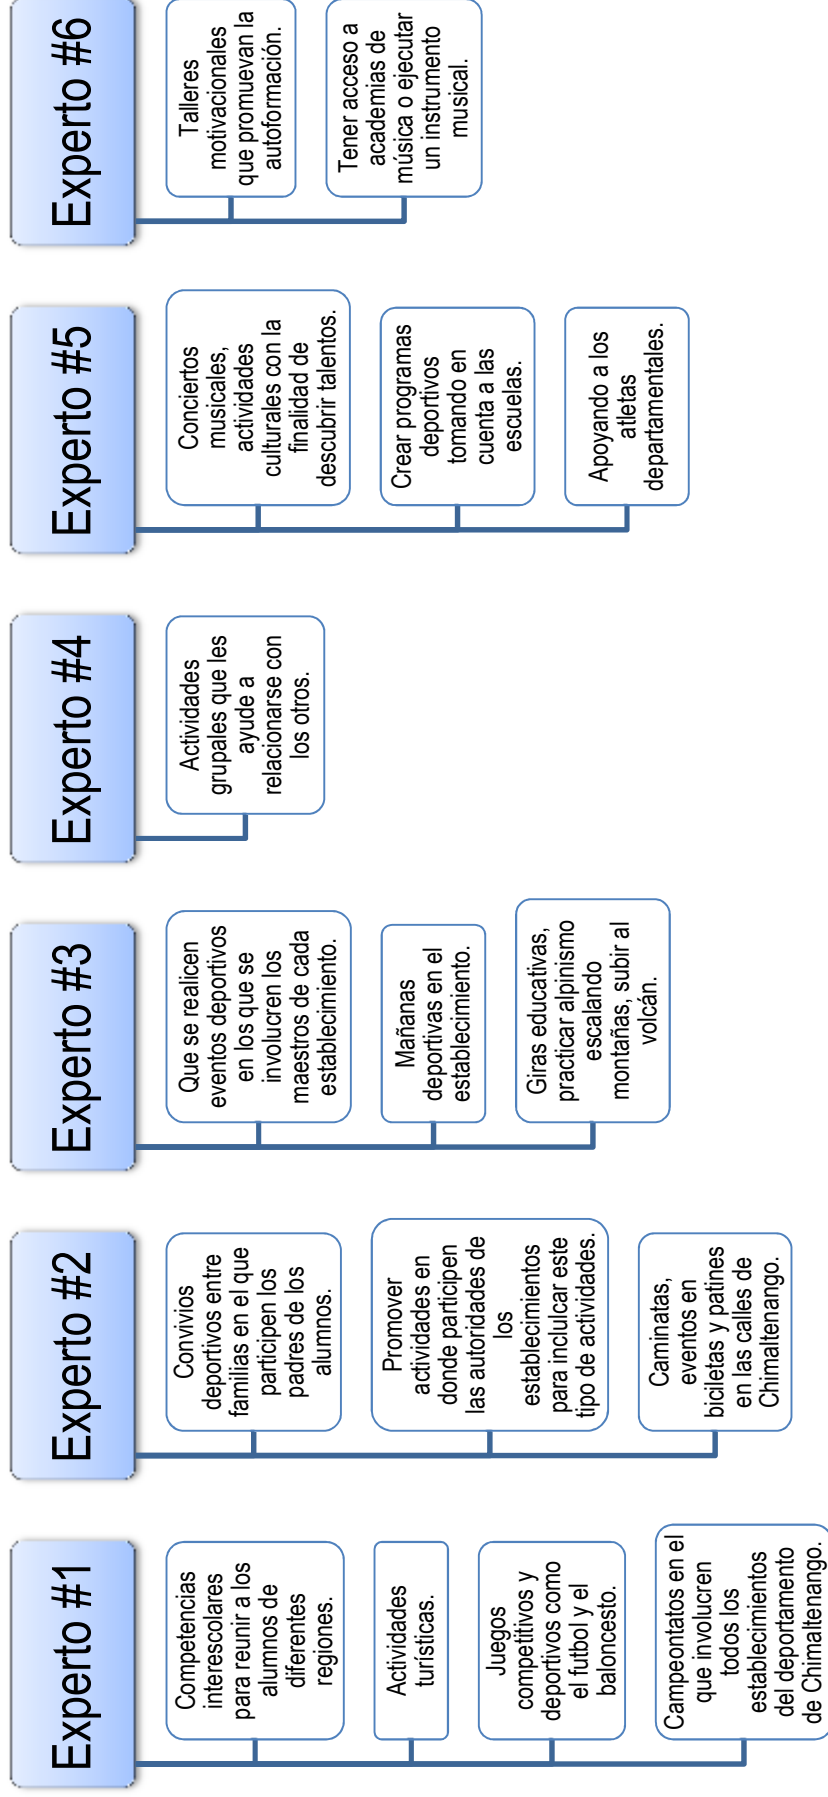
Experto #1

Competencias interescolares para reunir a los alumnos de diferentes regiones.

Actividades turísticas.

Juegos competitivos y deportivos como el futbol y el baloncesto.

Campeontatos en el que involucren todos los establecimientos del deportamento de Chimaltenango.

Experto #2

Convivios deportivos entre familias en el que participen los padres de los alumnos.

Promover actividades en donde participen las autoridades de los establecimientos para inclulcar este tipo de actividades.

Caminatas, eventos en bicicletas y patines en las calles de Chimaltenango.

Experto #3

Que se realicen eventos deportivos en los que se involucren los maestros de cada establecimiento.

Mañanas deportivas en el establecimiento.

Giras educativas, practicar alpinismo escalando montañas, subir al volcán.

Experto #4

Actividades grupales que les ayude a relacionarse con los otros.

Experto #5

Conciertos musicales, actividades culturales con la finalidad de descubrir talentos.

Crear programas deportivos tomando en cuenta a las escuelas.

Apoyando a los atletas departamentales.

Experto #6

Talleres motivacionales que promuevan la autoformación.

Tener acceso a academias de música o ejecutar un instrumento musical.